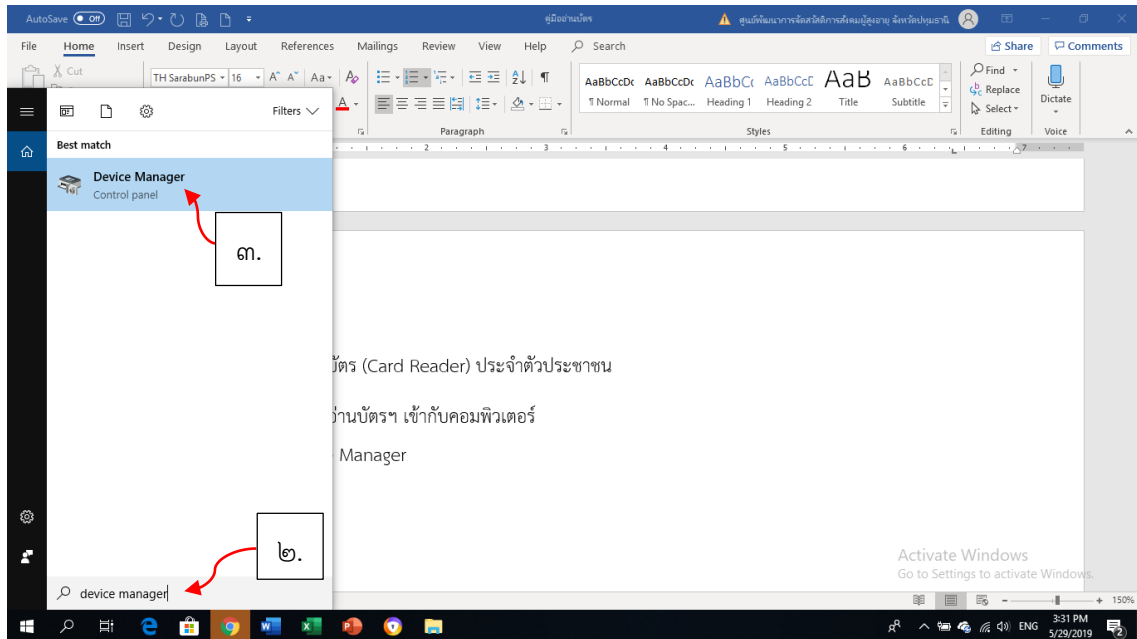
AutoSave Off

คู่มืออ่านบัตร

ศูนย์พัฒนาการจัดสวัสดิการสังคมผู้สูงอายุ จังหวัดปทุมธานี

File Home Insert Design Layout References Mailings Review View Help Search

Share Comments

Cut

TH SarabunPS 16

AaBbCcDc AaBbCcDc AaBbCc AaBbCcD AaB AaBbCcD

¶ Normal ¶ No Spac... Heading 1 Heading 2 Title Subtitle

Find Replace Select

Dictate

Paragraph Styles Editing Voice

Filters

Best match

Device Manager
Control panel

๓.

บัตร (Card Reader) ประจำตัวประชาชน

อ่านบัตรฯ เข้ากับคอมพิวเตอร์

Manager

๒.

device manager

Activate Windows
Go to Settings to activate Windows.

150%

ENG

3:31 PM
5/29/2019